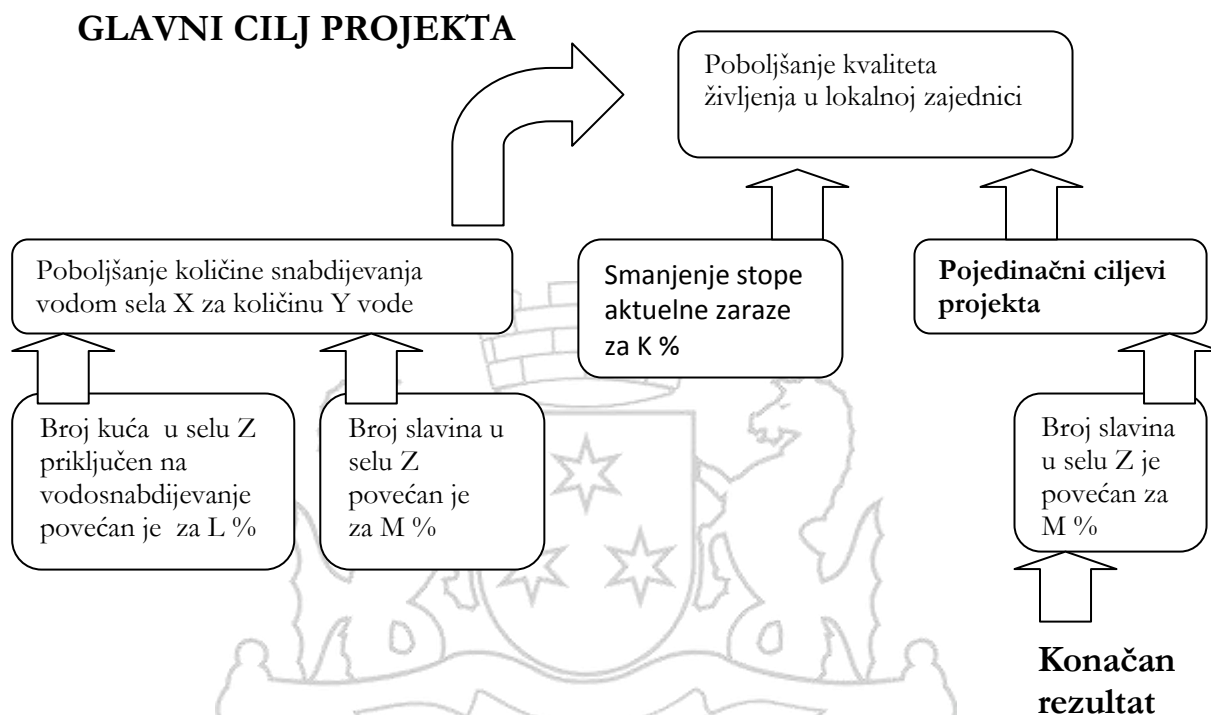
GLAVNI CILJ PROJEKTA

Poboljšanje kvaliteta življenja u lokalnoj zajednici

Poboljšanje količine snabdijevanja vodom sela X za količinu Y vode

Smanjenje stope aktuelne zaraze za K %

Pojedinačni ciljevi projekta

Broj kuća u selu Z priključen na vodosnabdijevanje povećan je za L %

Broj slavina u selu Z povećan je za M %

Broj slavina u selu Z je povećan za M %

Konačan rezultat